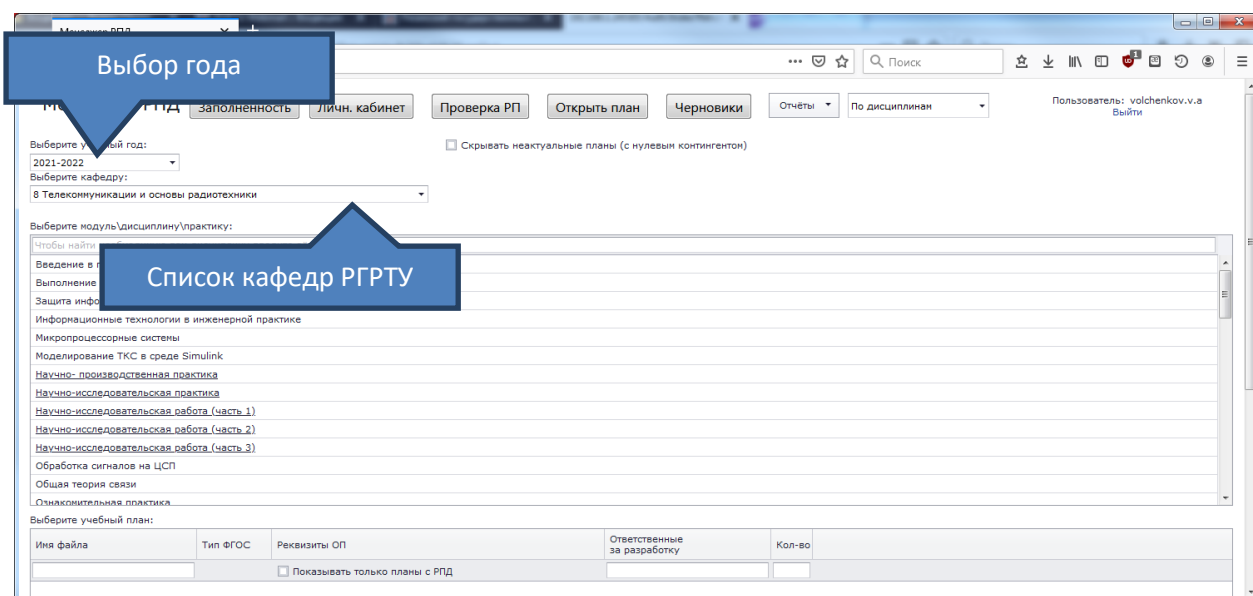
Менеджер РПД

Выбор года

Поиск

М РПД Заполненность Личн. кабинет Проверка РП Открыть план Черновики Отчёты По дисциплинам

Пользователь: volchenkov.v.a
Выйти

Выберите у ый год:
2021-2022
Выберите кафедру:
8 Телекоммуникации и основы радиотехники

Скрывать неактуальные планы (с нулевым контингентом)

Выберите модуль\дисциплину\практику:
Чтобы найти

Список кафедр РГРТУ

Введение в
Выполнение
Защита инфо
Информационные технологии в инженерной практике
Микропроцессорные системы
Моделирование ТКС в среде Simulink
Научно- производственная практика
Научно-исследовательская практика
Научно-исследовательская работа (часть 1)
Научно-исследовательская работа (часть 2)
Научно-исследовательская работа (часть 3)
Обработка сигналов на ЦСП
Общая теория связи
Ознакомительная практика

Выберите учебный план:

| Имя файла | Тип ФГОС | Реквизиты ОП | Ответственные за разработку | Кол-во |
|---|---|---|---|---|
| | | Показывать только планы с РПД | | |